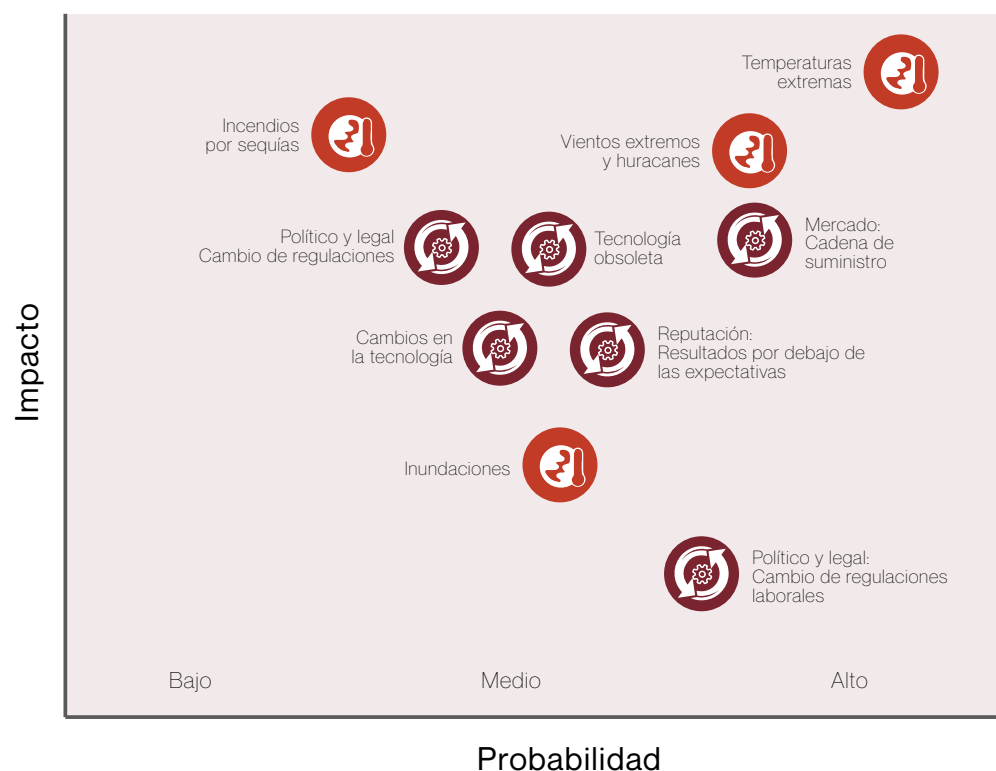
Temperaturas extremas

Incendios por sequías

Vientos extremos y huracanes

Político y legal Cambio de regulaciones

Tecnología obsoleta

Mercado: Cadena de suministro

Cambios en la tecnología

Reputación: Resultados por debajo de las expectativas

Inundaciones

Político y legal: Cambio de regulaciones laborales

Impacto

Bajo

Medio

Alto

Probabilidad